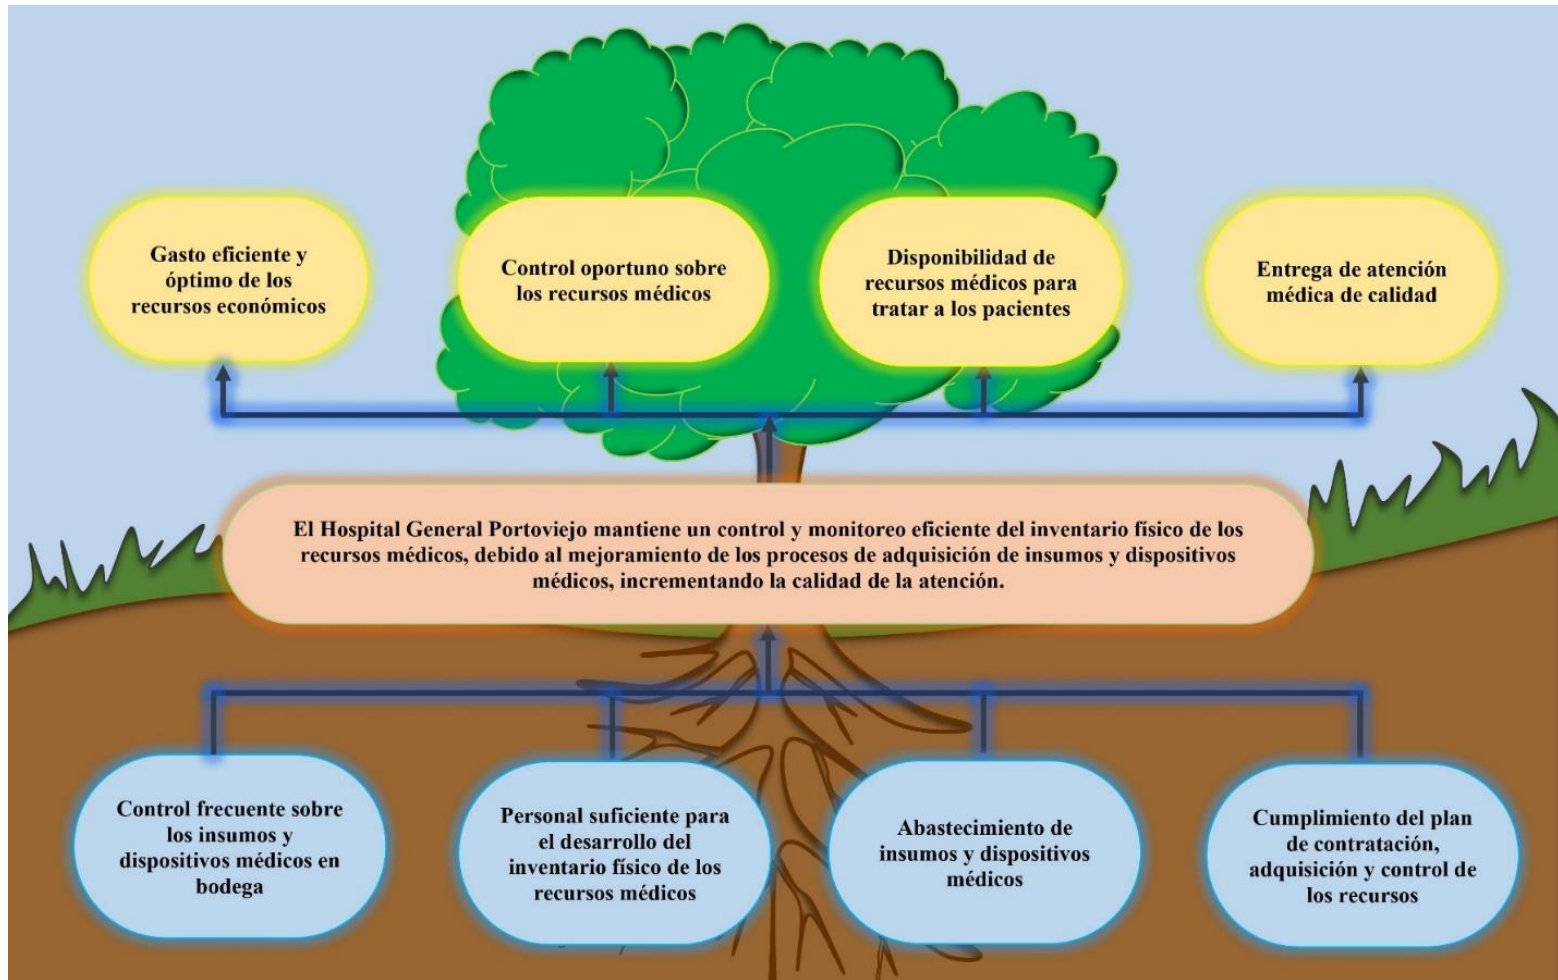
Gasto eficiente y óptimo de los recursos económicos

Control oportuno sobre los recursos médicos

Disponibilidad de recursos médicos para tratar a los pacientes

Entrega de atención médica de calidad

El Hospital General Portoviejo mantiene un control y monitoreo eficiente del inventario físico de los recursos médicos, debido al mejoramiento de los procesos de adquisición de insumos y dispositivos médicos, incrementando la calidad de la atención.

Control frecuente sobre los insumos y dispositivos médicos en bodega

Personal suficiente para el desarrollo del inventario físico de los recursos médicos

Abastecimiento de insumos y dispositivos médicos

Cumplimiento del plan de contratación, adquisición y control de los recursos